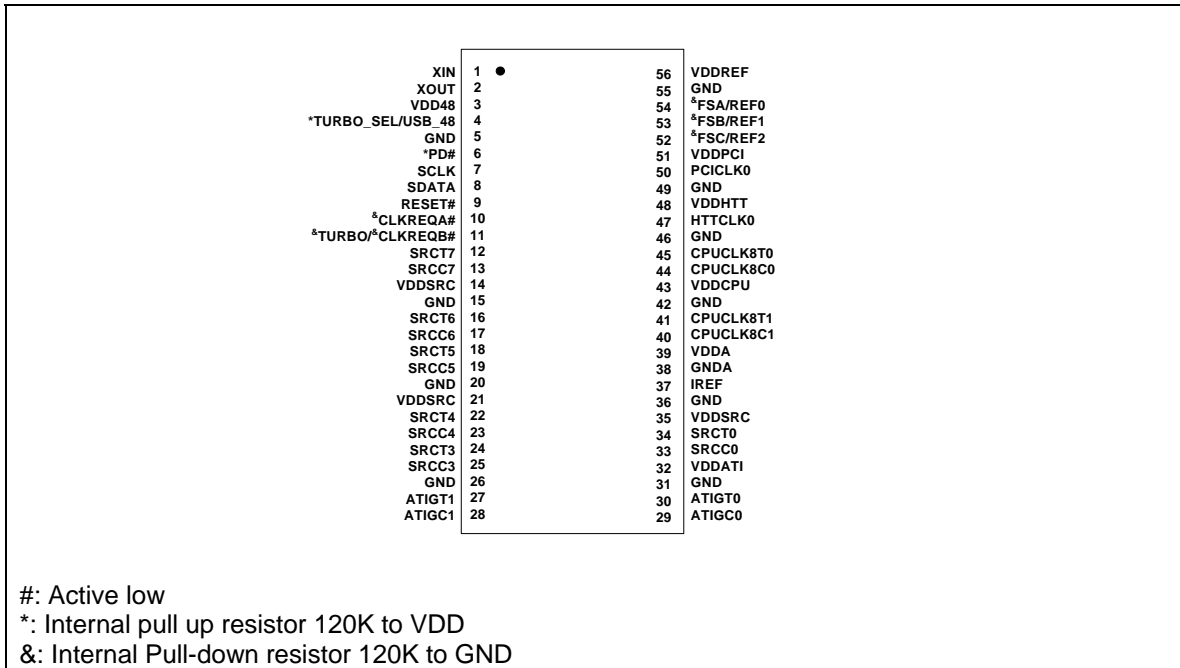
XIN 1
XOUT 2
VDD48 3
*TURBO_SEL/USB_48 4
GND 5
*PD# 6
SCLK 7
SDATA 8
RESET# 9
&CLKREQA# 10
&TURBO/&CLKREQB# 11
SRCT7 12
SRCC7 13
VDDSRC 14
GND 15
SRCT6 16
SRCC6 17
SRCT5 18
SRCC5 19
GND 20
VDDSRC 21
SRCT4 22
SRCC4 23
SRCT3 24
SRCC3 25
GND 26
ATIGT1 27
ATIGC1 28

56 VDDREF
55 GND
54 &FSA/REF0
53 &FSB/REF1
52 &FSC/REF2
51 VDDPCI
50 PCICLK0
49 GND
48 VDDHTT
47 HTTCLK0
46 GND
45 CPUCLK8T0
44 CPUCLK8C0
43 VDDCPU
42 GND
41 CPUCLK8T1
40 CPUCLK8C1
39 VDDA
38 GNDA
37 IREF
36 GND
35 VDDSRC
34 SRCT0
33 SRCC0
32 VDDATI
31 GND
30 ATIGT0
29 ATIGC0

#: Active low
*: Internal pull up resistor 120K to VDD
&: Internal Pull-down resistor 120K to GND